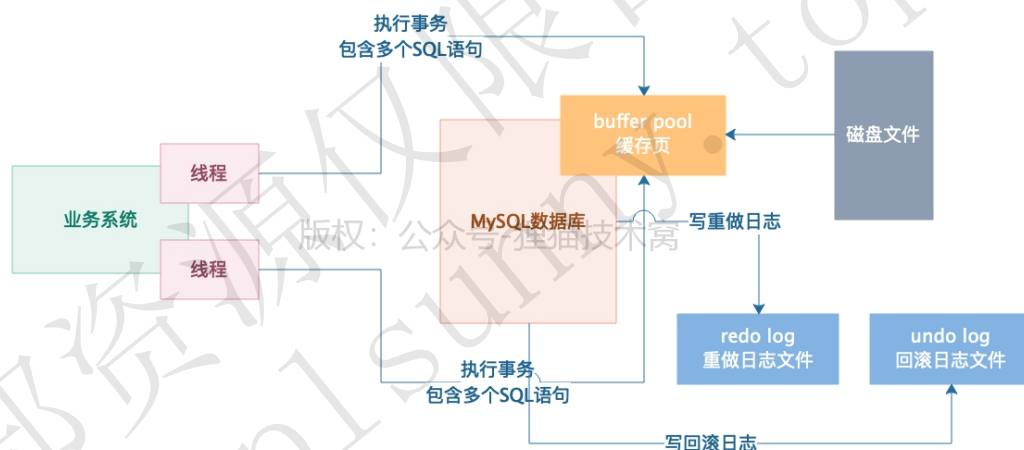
执行事务
包含多个SQL语句

buffer pool
缓存页

磁盘文件

业务系统

线程

线程

MySQL数据库

写重做日志

版权：公众号-狸猫技术窝

redo log
重做日志文件

undo log
回滚日志文件

执行事务
包含多个SQL语句

写回滚日志